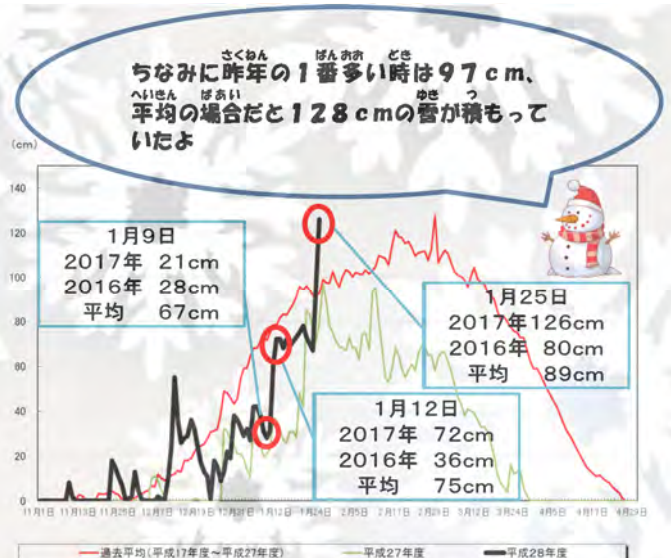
ちなみに昨年の１番多い時は９７ｃｍ、平均の場合だと１２８ｃｍの雪が積もっていたよ

(cm)
140
120
100
80
60
40
20
0

1月9日
2017年 21cm
2016年 28cm
平均 67cm

1月25日
2017年126cm
2016年 80cm
平均 89cm

1月12日
2017年 72cm
2016年 36cm
平均 75cm

11月1日 11月13日 11月25日 12月7日 12月19日 12月31日 1月12日 1月24日 2月5日 2月17日 2月29日 3月12日 3月24日 4月5日 4月17日 4月29日

過去平均（平成17年度～平成27年度） 平成27年度 平成28年度